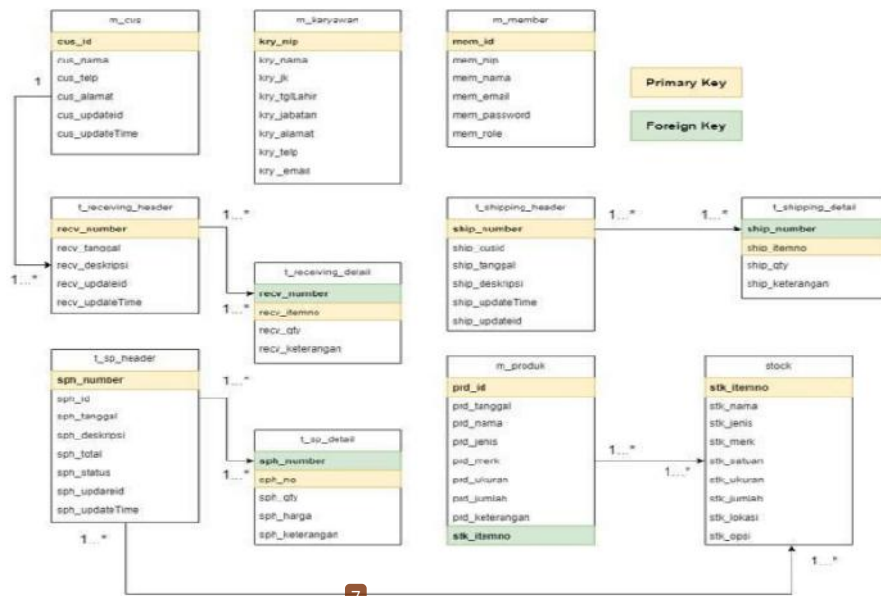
m_cus
cus_id
cus_nama
cus_telp
cus_alamat
cus_updateid
cus_updateTime

m_karyawan
kry_nip
kry_nama
kry_jk
kry_tglLahir
kry_jabatan
kry_alamat
kry_telp
kry_email

m_member
mem_id
mem_nip
mem_nama
mem_email
mem_password
mem_role

Primary Key

Foreign Key

1

1...*

t_receiving_header
recv_number
recv_tanggal
recv_deskripsi
recv_updateid
recv_updateTime

1...*

1...*

t_receiving_detail
recv_number
recv_itemno
recv_qty
recv_keterangan

t_shipping_header
ship_number
ship_cusid
ship_tanggal
ship_deskripsi
ship_updateTime
ship_updateid

1...*

1...*

t_shipping_detail
ship_number
ship_itemno
ship_qty
ship_keterangan

t_sp_header
sph_number
sph_id
sph_tanggal
sph_deskripsi
sph_total
sph_status
sph_updateid
sph_updateTime

1...*

1...*

t_sp_detail
sph_number
sph_no
sph_qty
sph_harga
sph_keterangan

m_produk
prd_id
prd_tanggal
prd_nama
prd_jenis
prd_merk
prd_ukuran
prd_jumlah
prd_keterangan
stk_itemno

1...*

1...*

stock
stk_itemno
stk_nama
stk_jenis
stk_merk
stk_satuan
stk_ukuran
stk_jumlah
stk_lokasi
stk_opsi

1...*

1...*

7